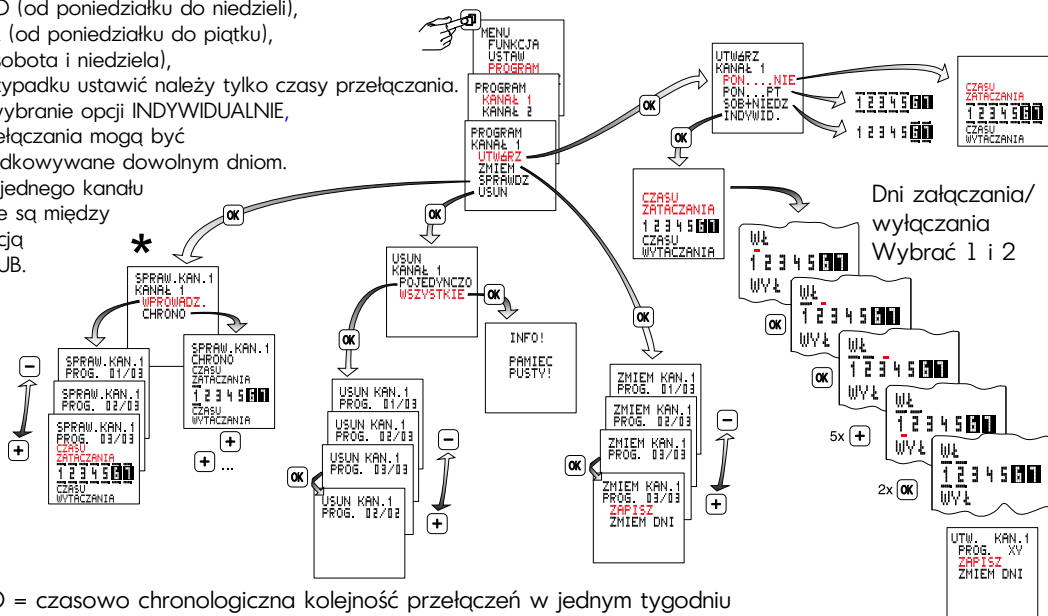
D (od poniedziałku do niedzieli), (od poniedziałku do piątku), obota i niedziela), ypadku ustawić należy tylko czasy przełączania. ybranie opcji INDYWIDUALNIE, łączania mogą być dkowywane dowolnym dniom. jednego kanału e są między cją UB.

MENU
FUNKCJA
USTAW
PROGRAM

PROGRAM
KANAŁ 1
KANAŁ 2

PROGRAM
KANAŁ 1
UTWÓRZ
ZMIEM
SPRAWDZ
USUN

OK

UTWÓRZ
KANAŁ 1
PON....NIE
PON....PT
SOB+NIEDZ
INDYWID.

1 2 3 4 5 6 7

1 2 3 4 5 6 7

CZASU
ZATACZANIA
1 2 3 4 5 6 7
CZASU
WYTACZANIA

OK

CZASU
ZATACZANIA
1 2 3 4 5 6 7
CZASU
WYTACZANIA

Dni załączania/ wyłączania Wybrać 1 i 2

WŁ
1 2 3 4 5 6 7
WYŁ

OK

WŁ
1 2 3 4 5 6 7
WYŁ

OK

WŁ
1 2 3 4 5 6 7
WYŁ

5x +

WŁ
1 2 3 4 5 6 7
WYŁ

2x OK

WŁ
1 2 3 4 5 6 7
WYŁ

UTW. KAN.1
PROG. XV
ZAPISZ
ZMIEM DNI

OK

OK

*

SPRAW.KAN.1
KANAŁ 1
WPROWADZ.
CHRONO

SPRAW.KAN.1
PROG. 01/03

SPRAW.KAN.1
PROG. 02/03

SPRAW.KAN.1
PROG. 03/03
CZASU
ZATACZANIA
1 2 3 4 5 6 7
CZASU
WYTACZANIA

SPRAW.KAN.1
CHRONO
CZASU
ZATACZANIA
1 2 3 4 5 6 7
CZASU
WYTACZANIA

+

+ ...

−

+

USUN
KANAŁ 1
POJEDYNCZO
WSZYSTKIE

OK

INFO!
PAMIEC
PUSTY!

OK

USUN KAN.1
PROG. 01/03

USUN KAN.1
PROG. 02/03

USUN KAN.1
PROG. 03/03

USUN KAN.1
PROG. 02/02

OK

−

+

OK

ZMIEM KAN.1
PROG. 01/03

ZMIEM KAN.1
PROG. 02/03

ZMIEM KAN.1
PROG. 03/03

ZMIEM KAN.1
PROG. 03/03
ZAPISZ
ZMIEM DNI

OK

−

+

D = czasowo chronologiczna kolejność przełączeń w jednym tygodniu